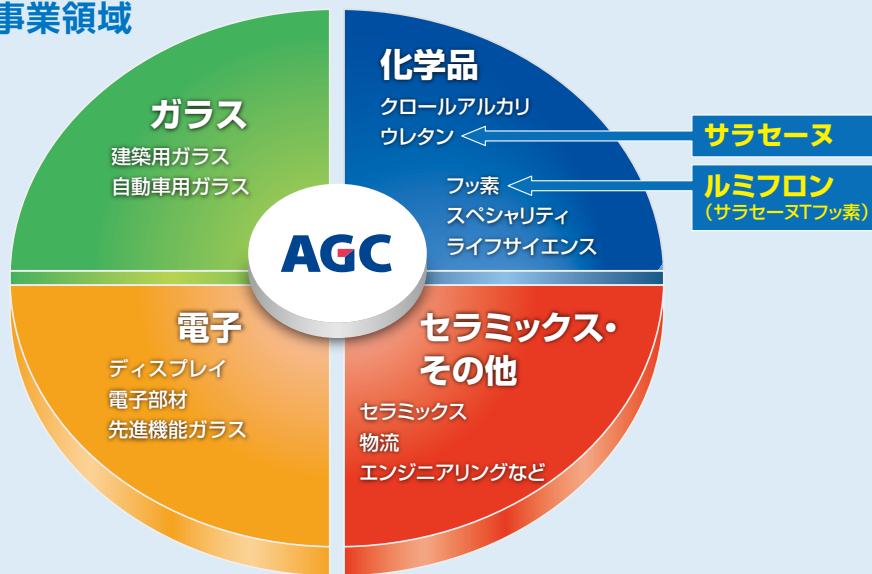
事業領域

ガラス
建築用ガラス
自動車用ガラス

化学品
クロールアルカリ
ウレタン
フッ素
スペシャリティ
ライフサイエンス

サラセーヌ

ルミフロン
（サラセーヌTフッ素）

AGC

電子
ディスプレイ
電子部材
先進機能ガラス

セラミックス・
その他
セラミックス
物流
エンジニアリングなど